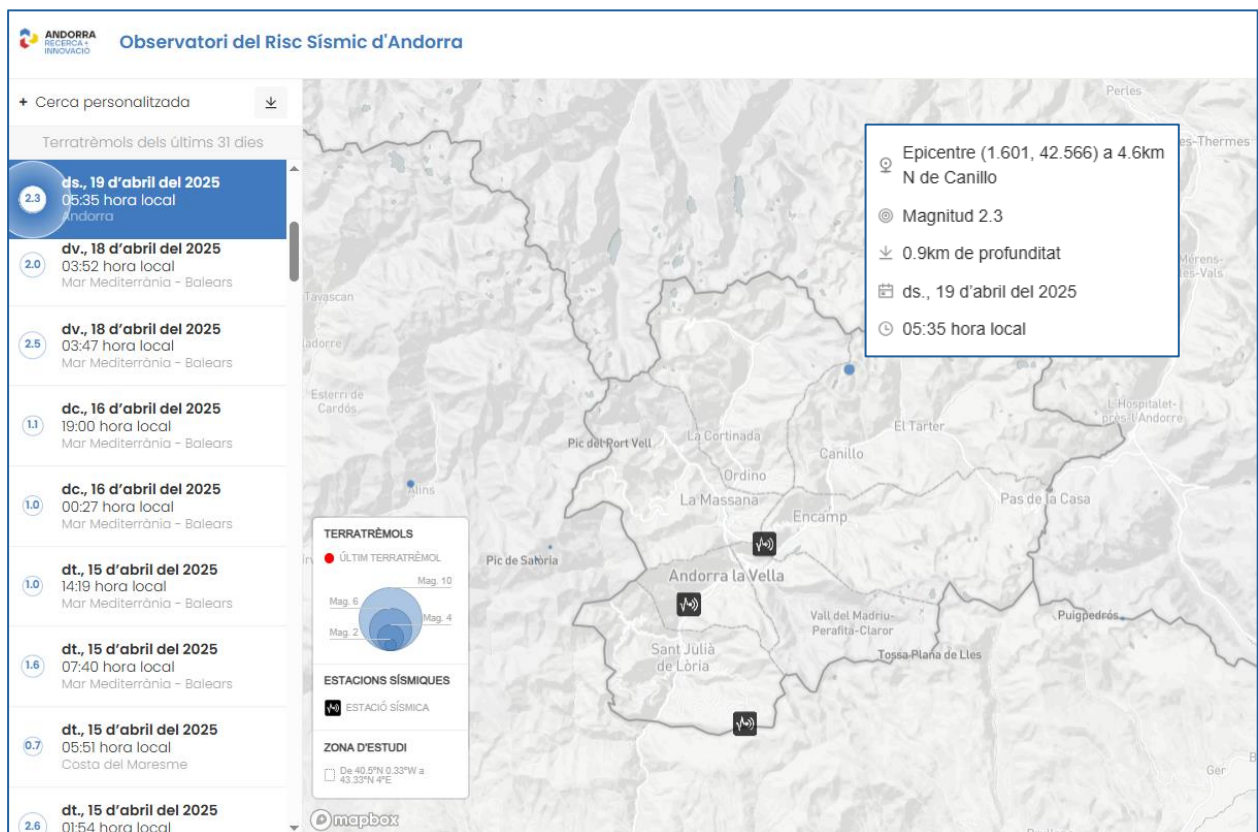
ANDORRA RECERCA + INNOVACIÓ

Observatori del Risc Sísmic d'Andorra

+ Cerca personalitzada

Terratrèmols dels últims 31 dies

2.3 ds., 19 d'abril del 2025
05:35 hora local
Andorra

2.0 dv., 18 d'abril del 2025
03:52 hora local
Mar Mediterrània - Balears

2.5 dv., 18 d'abril del 2025
03:47 hora local
Mar Mediterrània - Balears

1.1 dc., 16 d'abril del 2025
19:00 hora local
Mar Mediterrània - Balears

1.0 dc., 16 d'abril del 2025
00:27 hora local
Mar Mediterrània - Balears

1.0 dt., 15 d'abril del 2025
14:19 hora local
Mar Mediterrània - Balears

1.6 dt., 15 d'abril del 2025
07:40 hora local
Mar Mediterrània - Balears

0.7 dt., 15 d'abril del 2025
05:51 hora local
Costa del Maresme

2.6 dt., 15 d'abril del 2025
01:54 hora local

Epicentre (1.601, 42.566) a 4.6km N de Canillo
Magnitud 2.3
0.9km de profunditat
ds., 19 d'abril del 2025
05:35 hora local

TERRATRÈMOLS
ÚLTIM TERRATRÈMOL
Mag. 10
Mag. 6
Mag. 4
Mag. 2
ESTACIONS SÍSMIQUES
ESTACIÓ SÍSMICA
ZONA D'ESTUDI
De 40.5°N 0.33°W a 43.33°N 4°E

Perles
es-Thermes
Mérens-les-Vals
Tavascan
ladorre
Esterri de Cardós
L'Hospitalet-près-l'Andorre
El Tarter
Pic del Port Vell
La Cortinada
Canillo
Ordino
Àtins
La Massana
Pas de la Casa
Encamp
Pic de Salòria
Andorra la Vella
Vall del Madriu-Perafita-Claror
Puigpedrós
Sant Julià de Lòria
Tossa Plana de Lles
Ger
mapbox